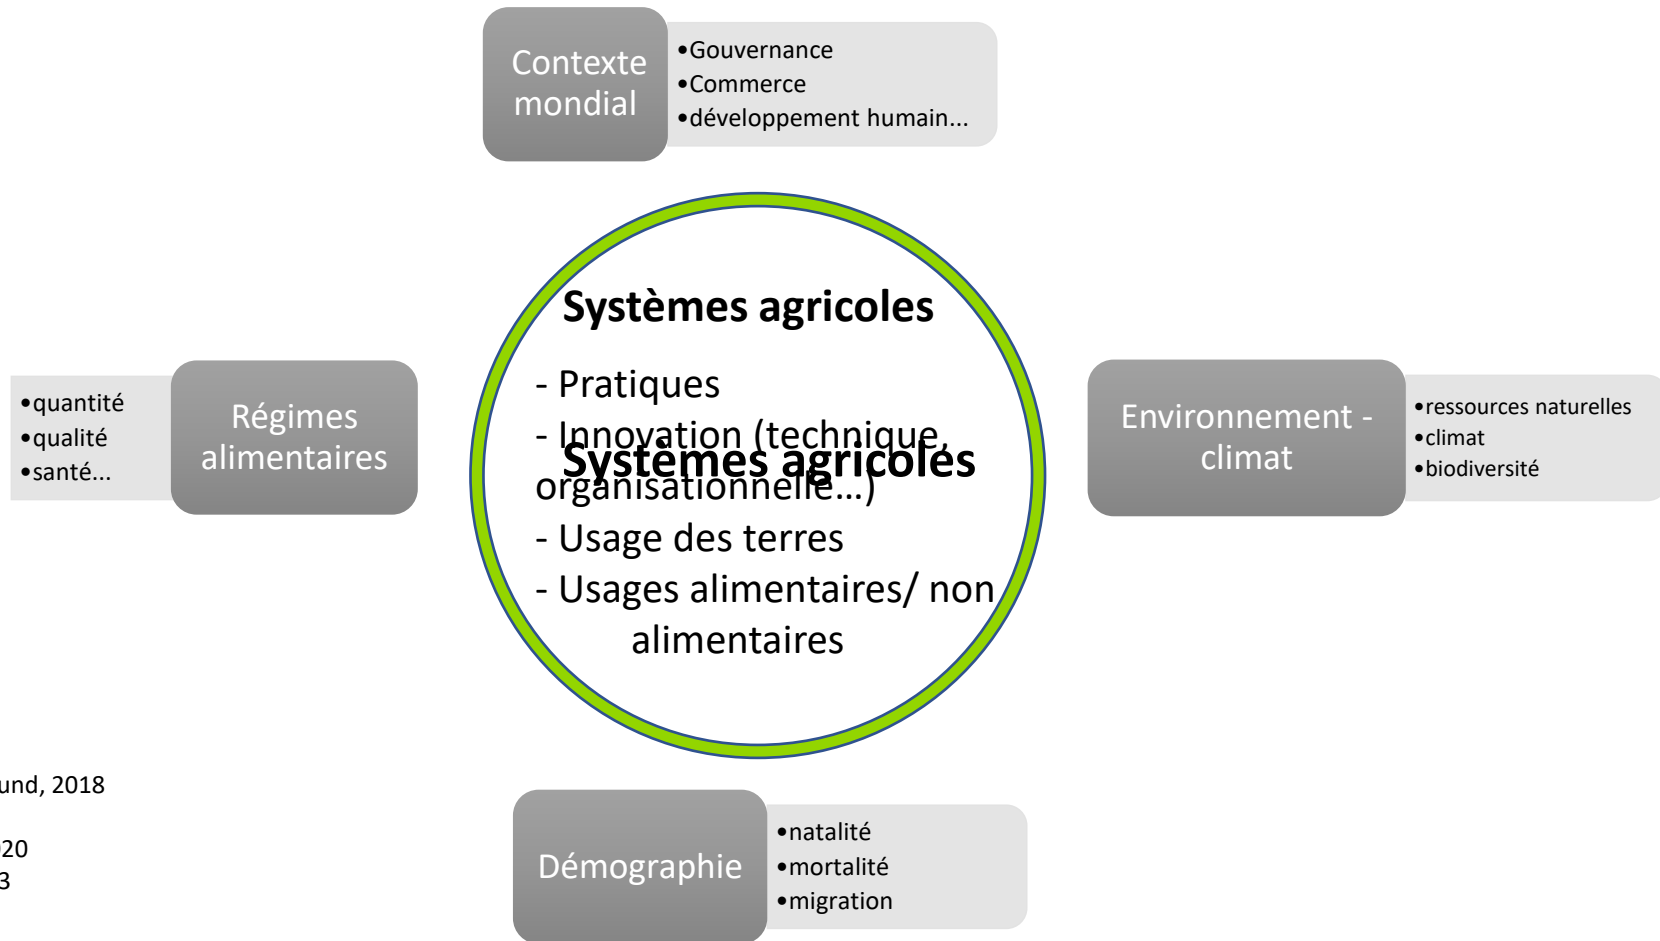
Contexte mondial

•Gouvernance
•Commerce
•développement humain...

Systèmes agricoles

- Pratiques
- Innovation (technique, organisationnelle...)
- Usage des terres
- Usages alimentaires/ non alimentaires

Systèmes agricoles

Régimes alimentaires

•quantité
•qualité
•santé...

Environnement - climat

•ressources naturelles
•climat
•biodiversité

und, 2018

20
3

Démographie

•natalité
•mortalité
•migration